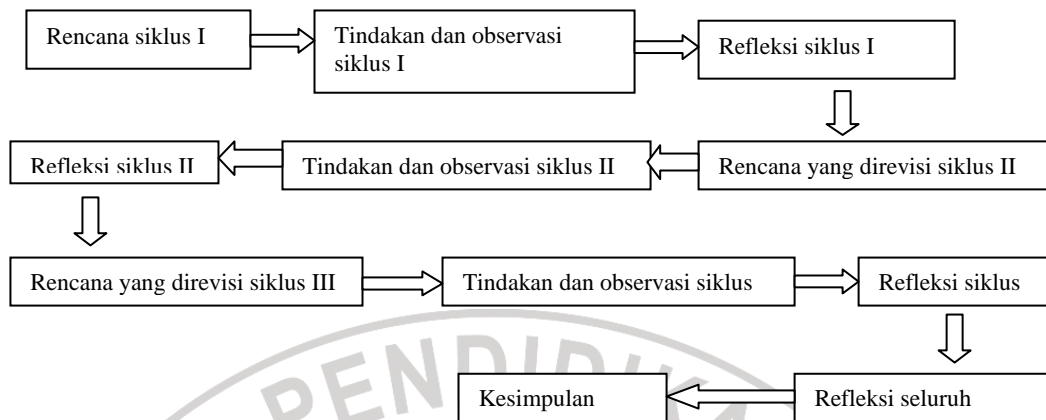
Rencana siklus I

Tindakan dan observasi siklus I

Refleksi siklus I

Rencana yang direvisi siklus II

Tindakan dan observasi siklus II

Refleksi siklus II

Rencana yang direvisi siklus III

Tindakan dan observasi siklus

Refleksi siklus

Refleksi seluruh

Kesimpulan

PENDIDIKA